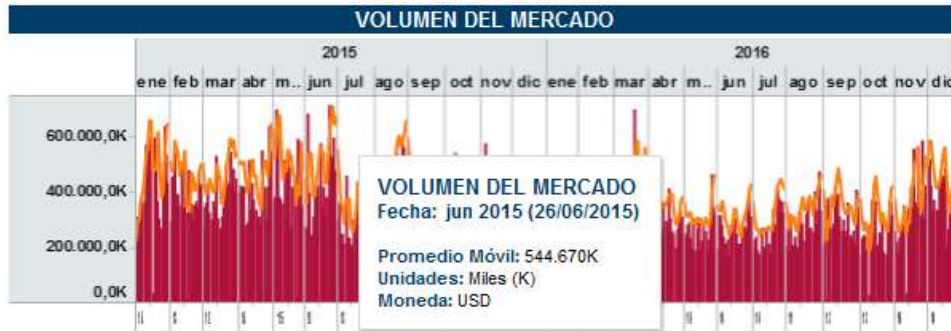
VOLUMEN DEL MERCADO

2015

ene feb mar abr m.. jun jul ago sep oct nov dic

2016

ene feb mar abr m.. jun jul ago sep oct nov dic

600.000,0K
400.000,0K
200.000,0K
0,0K

VOLUMEN DEL MERCADO
Fecha: jun 2015 (26/06/2015)

Promedio Móvil: 544.670K
Unidades: Miles (K)
Moneda: USD